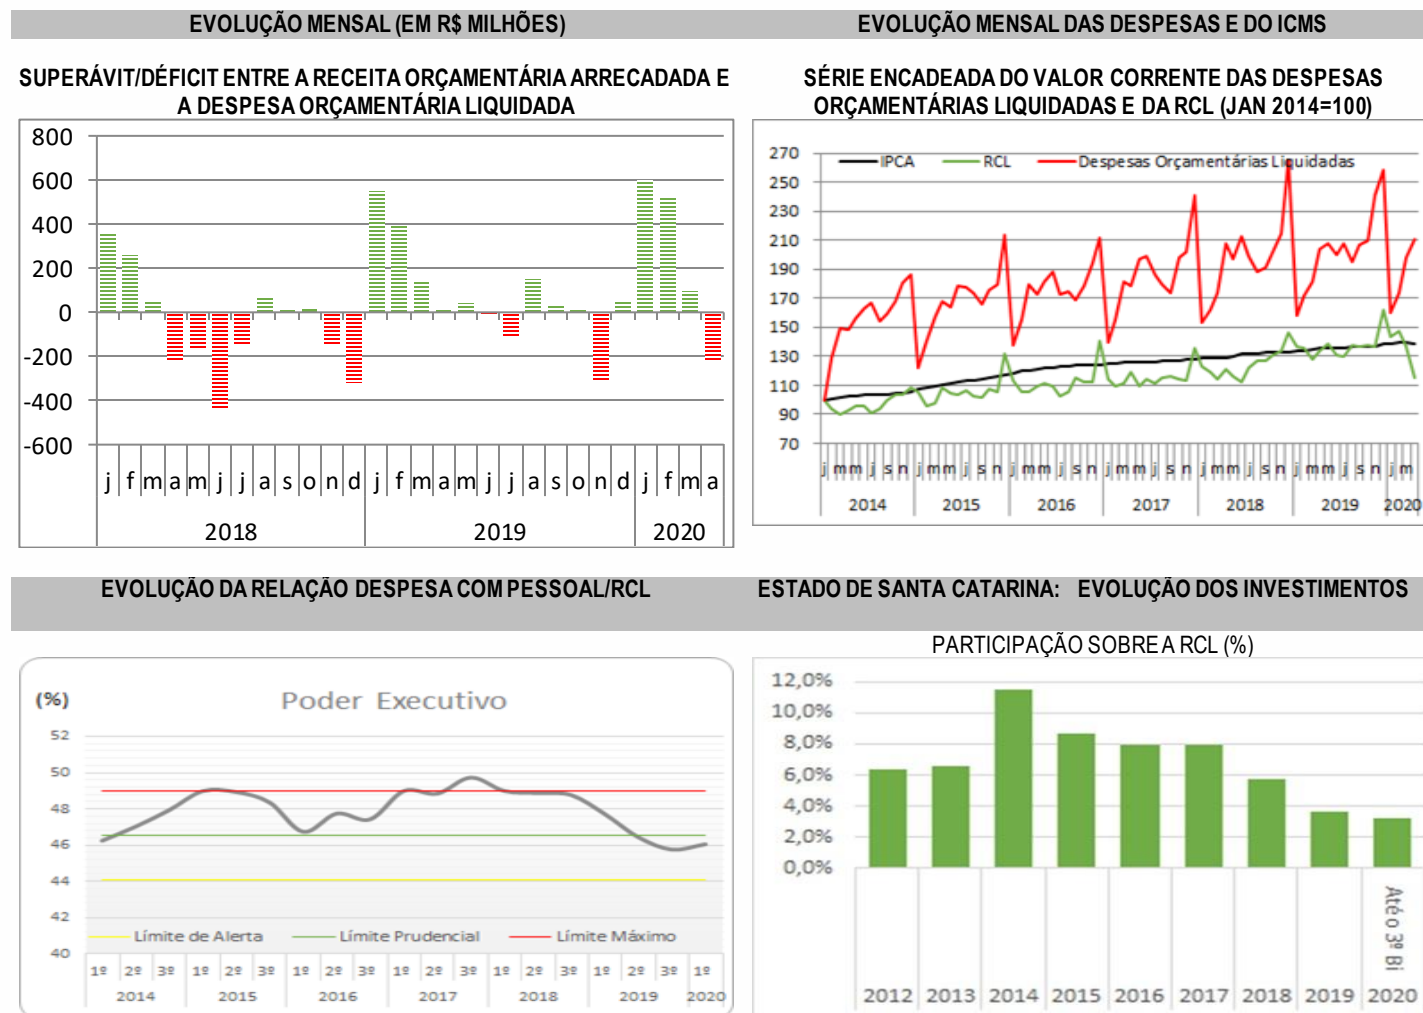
EVOLUÇÃO MENSAL (EM R$ MILHÕES)

SUPERÁVIT/DÉFICIT ENTRE A RECEITA ORÇAMENTÁRIA ARRECADADA E A DESPESA ORÇAMENTÁRIA LIQUIDADA

800
600
400
200
0
-200
-400
-600

j f m a m j j a s o n d j f m a m j j a s o n d j f m a

2018 2019 2020

EVOLUÇÃO MENSAL DAS DESPESAS E DO ICMS

SÉRIE ENCADEADA DO VALOR CORRENTE DAS DESPESAS ORÇAMENTÁRIAS LIQUIDADAS E DA RCL (JAN 2014=100)

IPCA RCL Despesas Orçamentárias Liquidadas

270
250
230
210
190
170
150
130
110
90
70

j m m j s n j m m j s n j m m j s n j m m j s n j m m j s n j m m j s n j m

2014 2015 2016 2017 2018 2019 2020

EVOLUÇÃO DA RELAÇÃO DESPESA COM PESSOAL/RCL

(%)

Poder Executivo

52
50
48
46
44
42
40

Limite de Alerta Limite Prudencial Limite Máximo

1º 2º 3º 1º 2º 3º 1º 2º 3º 1º 2º 3º 1º 2º 3º 1º 2º 3º 1º

2014 2015 2016 2017 2018 2019 2020

ESTADO DE SANTA CATARINA: EVOLUÇÃO DOS INVESTIMENTOS

PARTICIPAÇÃO SOBRE A RCL (%)

12,0%
10,0%
8,0%
6,0%
4,0%
2,0%
0,0%

Até o 3º Bi

2012 2013 2014 2015 2016 2017 2018 2019 2020